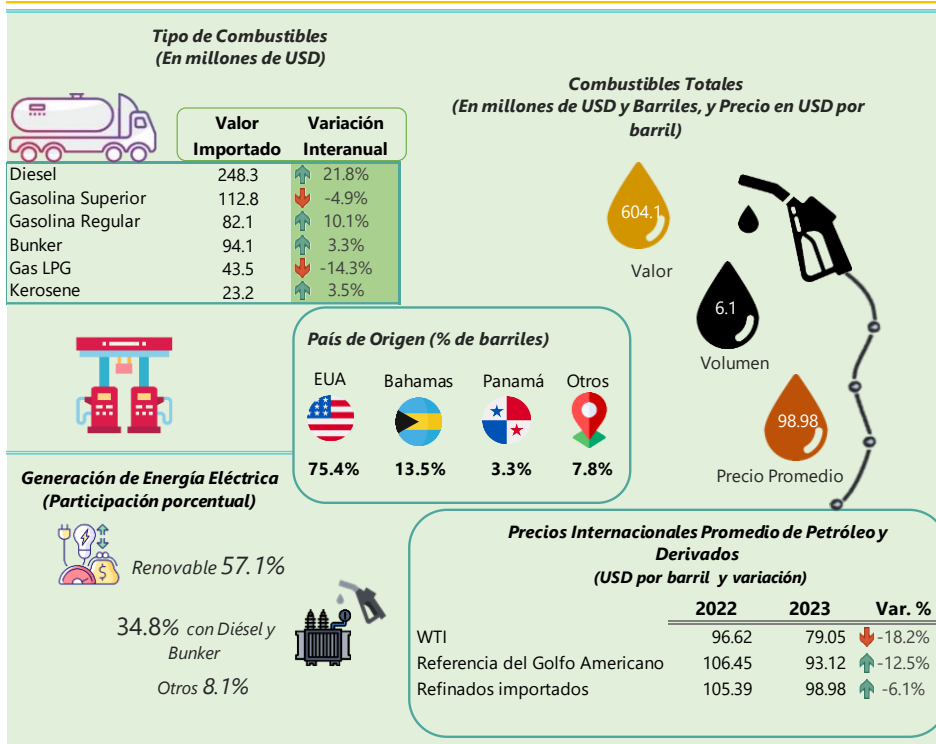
Tipo de Combustibles
(En millones de USD)

| | Valor Importado | Variación Interanual |
|---|---|---|
| Diesel | 248.3 | 21.8% |
| Gasolina Superior | 112.8 | -4.9% |
| Gasolina Regular | 82.1 | 10.1% |
| Bunker | 94.1 | 3.3% |
| Gas LPG | 43.5 | -14.3% |
| Kerosene | 23.2 | 3.5% |

Combustibles Totales
(En millones de USD y Barriles, y Precio en USD por barril)

604.1
Valor

6.1
Volumen

98.98
Precio Promedio

País de Origen (% de barriles)

| EUA | Bahamas | Panamá | Otros |
|---|---|---|---|
| 75.4% | 13.5% | 3.3% | 7.8% |

Generación de Energía Eléctrica
(Participación porcentual)

Renovable 57.1%

34.8% con Diésel y Bunker

Otros 8.1%

Precios Internacionales Promedio de Petróleo y Derivados
(USD por barril y variación)

| | 2022 | 2023 | Var. % |
|---|---|---|---|
| WTI | 96.62 | 79.05 | -18.2% |
| Referencia del Golfo Americano | 106.45 | 93.12 | -12.5% |
| Refinados importados | 105.39 | 98.98 | -6.1% |